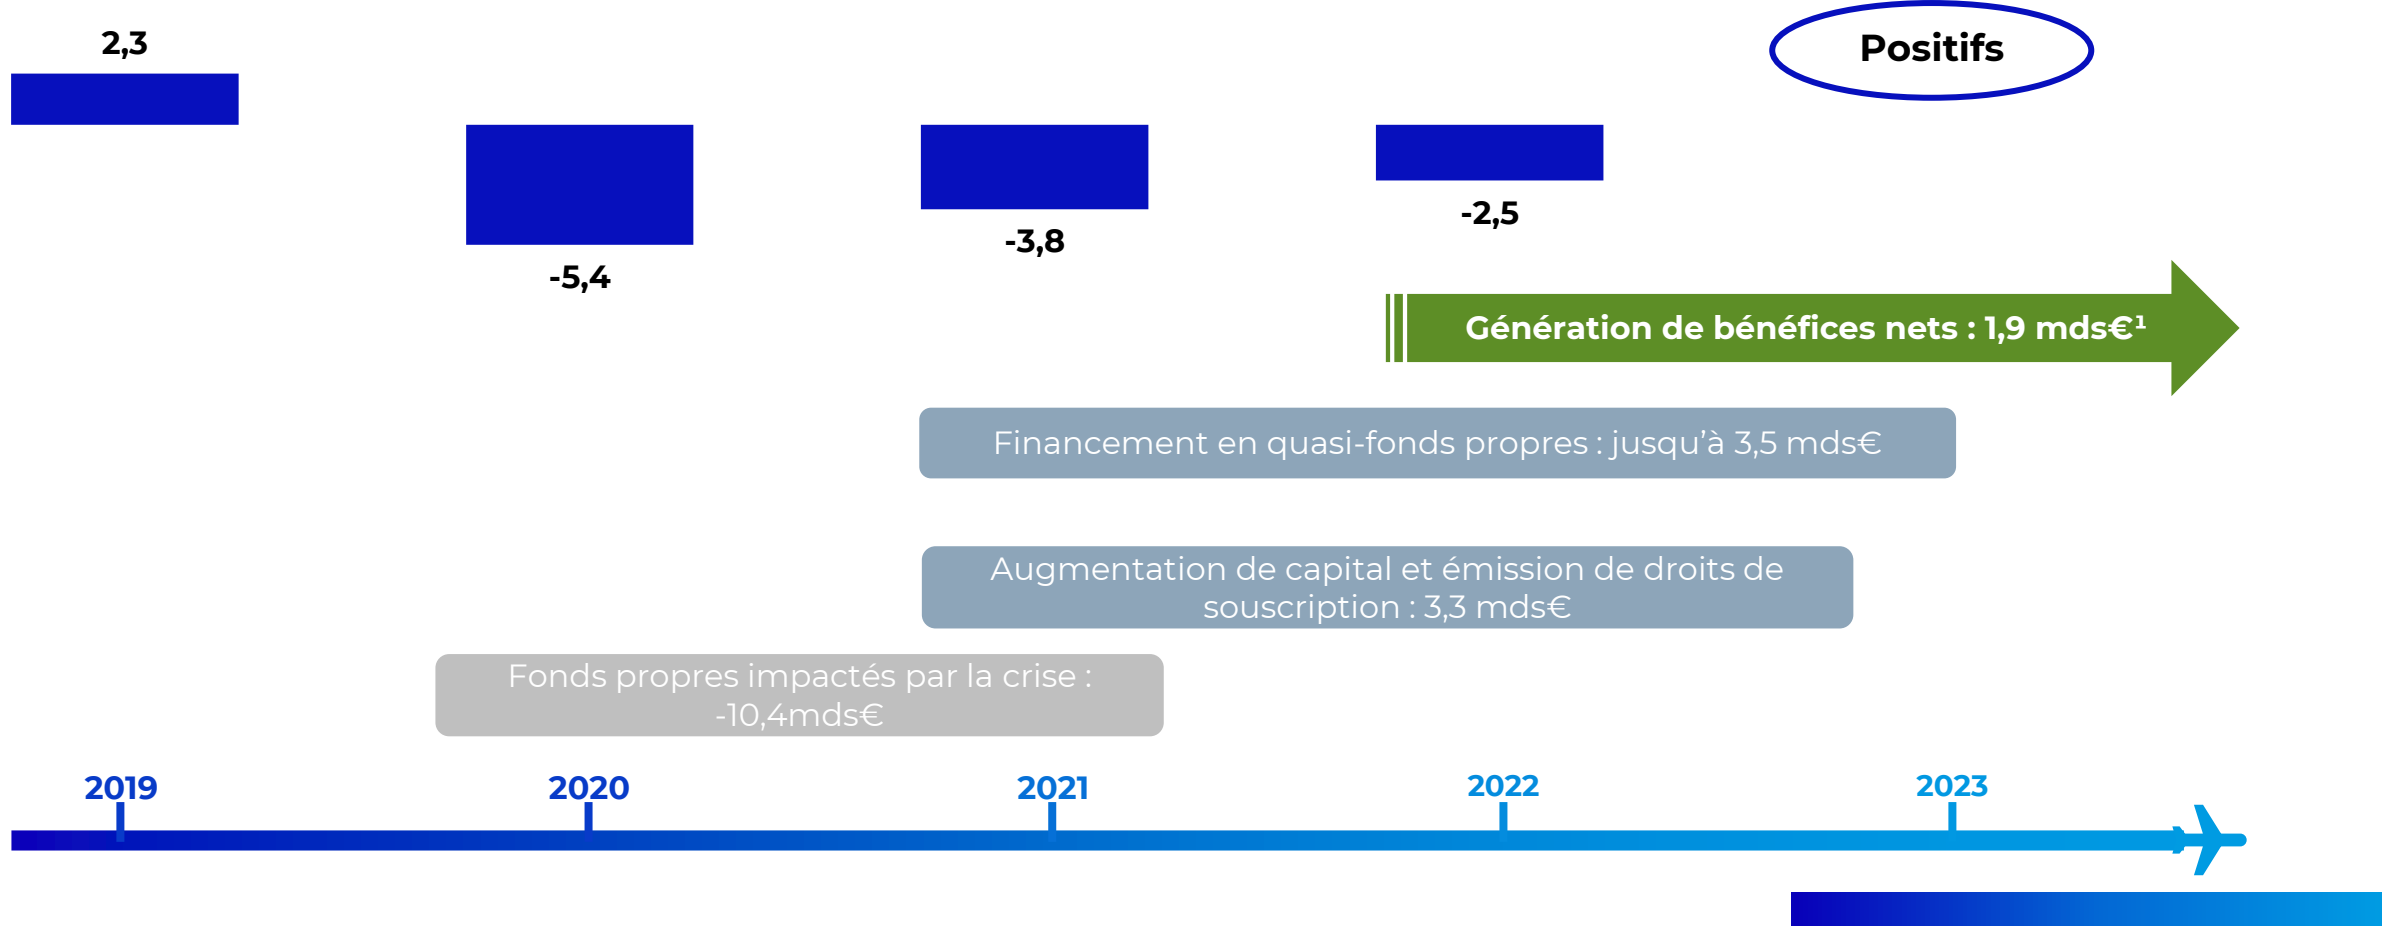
2,3

-5,4

-3,8

-2,5

Positifs

Génération de bénéfices nets : 1,9 mds€$^1$

Financement en quasi-fonds propres : jusqu'à 3,5 mds€

Augmentation de capital et émission de droits de souscription : 3,3 mds€

Fonds propres impactés par la crise : -10,4mds€

2019

2020

2021

2022

2023